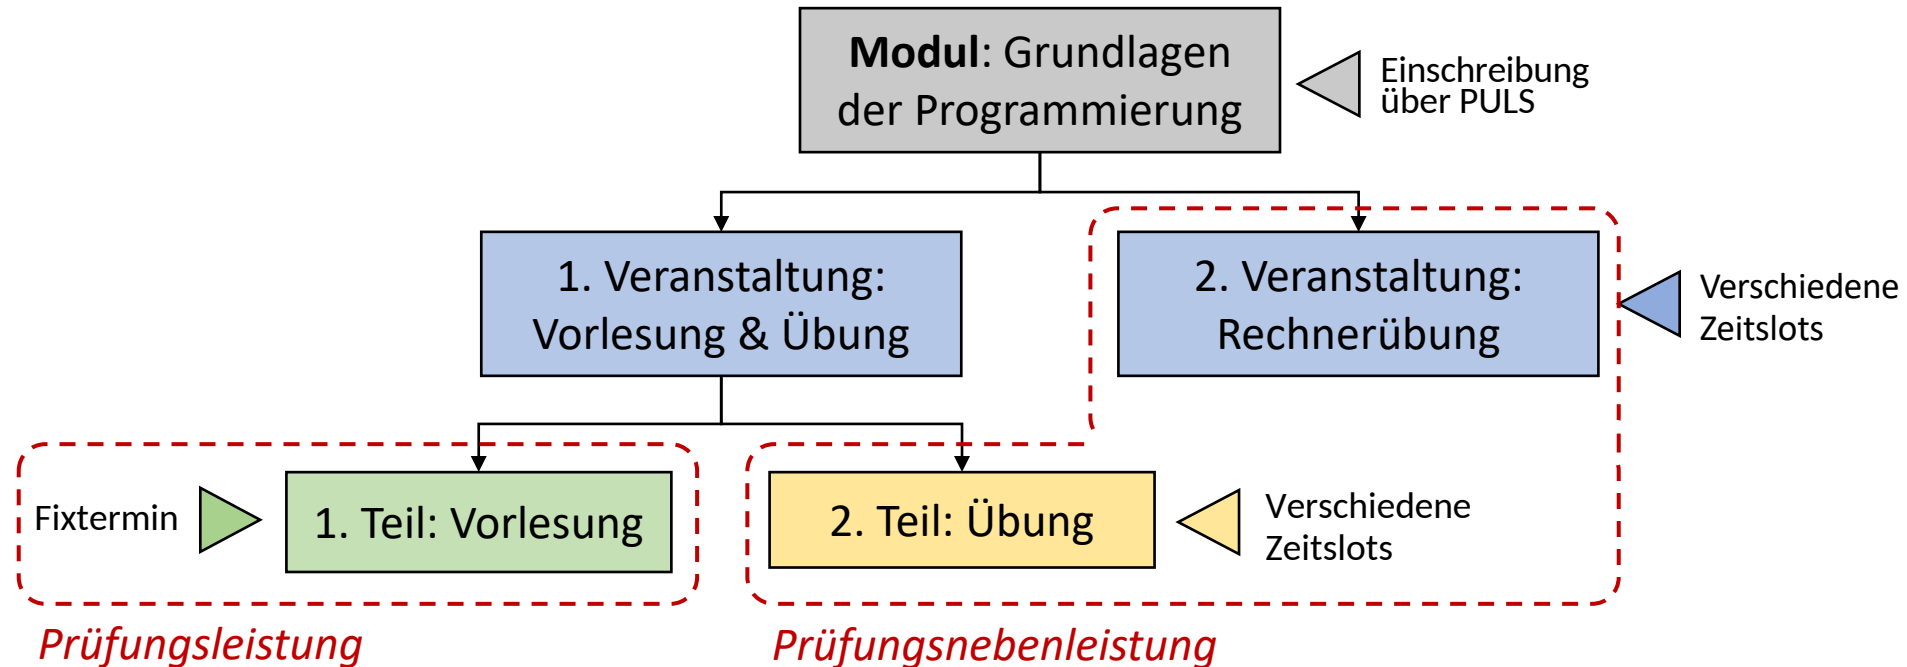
**Modul**: Grundlagen der Programmierung

Einschreibung über PULS

1. Veranstaltung: Vorlesung & Übung

2. Veranstaltung: Rechnerübung

Verschiedene Zeitslots

Fixtermin

1. Teil: Vorlesung

2. Teil: Übung

Verschiedene Zeitslots

*Prüfungsleistung*

*Prüfungsnebenleistung*